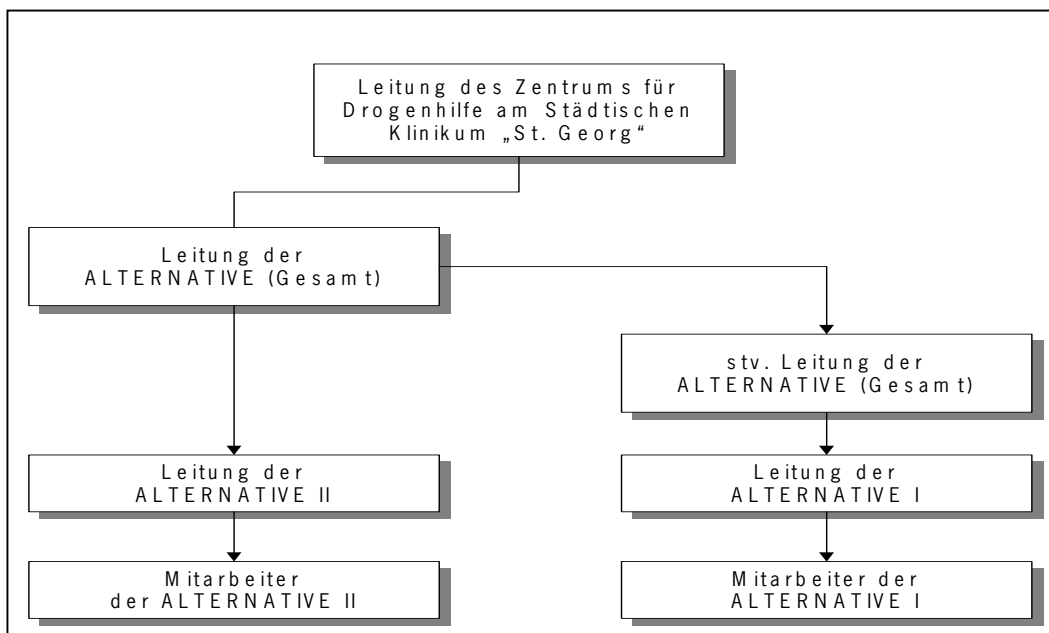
Leitung des Zentrums für Drogenhilfe am Städtischen Klinikum „St. Georg“

Leitung der ALTERNATIVE (Gesamt)

stv. Leitung der ALTERNATIVE (Gesamt)

Leitung der ALTERNATIVE II

Leitung der ALTERNATIVE I

Mitarbeiter der ALTERNATIVE II

Mitarbeiter der ALTERNATIVE I